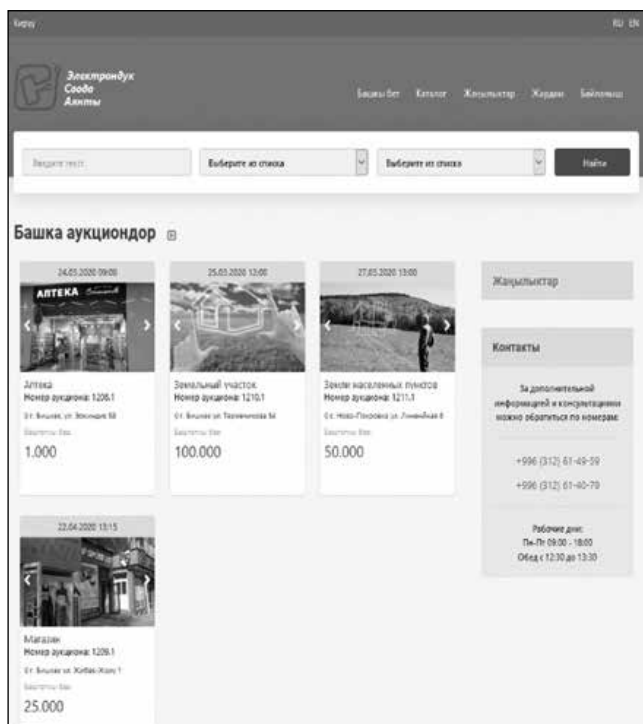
Кирүү

RU EN

Электрондук Соода Аянты

Башкы бет Каталог Жаңылыктар Жардам Байланыш

Введите текст

Выберите из списка

Выберите из списка

Найти

Башка аукциондор

24.03.2020 09:00

АПТЕКА

Аптека
Номер аукциона: 1206.1
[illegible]
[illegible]
1.000

25.03.2020 12:00

Земельный участок
Номер аукциона: 1210.1
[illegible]
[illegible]
100.000

27.03.2020 15:00

Земли населенных пунктов
Номер аукциона: 1211.1
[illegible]
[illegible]
50.000

22.04.2020 15:15

Магазин
Номер аукциона: 1209.1
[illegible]
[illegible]
25.000

Жаңылыктар

Контакты

За дополнительной информацией и консультацией можно обратиться по номерам:

+996 (312) 61-49-59

+996 (312) 61-40-70

Рабочие дни:
Пн-Пт 09:00 - 18:00
Обед с 12:30 до 13:30